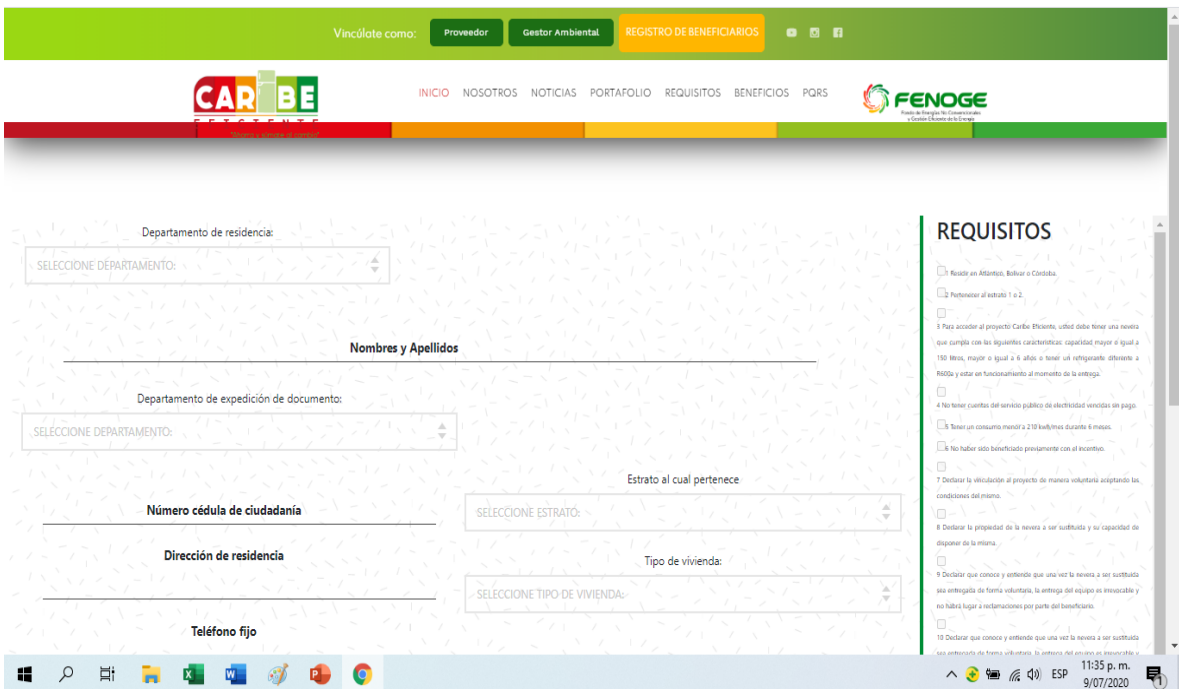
Vincúlate como: Proveedor Gestor Ambiental REGISTRO DE BENEFICIARIOS

CARIBE EFICIENTE
¡Ahorra y siempre te cambia!

INICIO NOSOTROS NOTICIAS PORTAFOLIO REQUISITOS BENEFICIOS PQRS

FENOGE
Fondo de Energías No Convencionales y Gestión Eficiente de la Energía

Departamento de residencia:
SELECCIONE DEPARTAMENTO:

Nombres y Apellidos

Departamento de expedición de documento:
SELECCIONE DEPARTAMENTO:

Estrato al cual pertenece
SELECCIONE ESTRATO:

Número cédula de ciudadanía

Dirección de residencia

Tipo de vivienda:
SELECCIONE TIPO DE VIVIENDA:

Teléfono fijo

REQUISITOS

1 Reside en Atlántico, Bolívar o Córdoba.

2 Pertenecer al estrato 1 o 2.

3 Para acceder al proyecto Caribe Eficiente, usted debe tener una nevera que cumpla con las siguientes características: capacidad mayor o igual a 150 litros, mayor o igual a 6 años o tener un refrigerante diferente a R600a y estar en funcionamiento al momento de la entrega.

4 No tener cuentas del servicio público de electricidad vencidas sin pago.

5 Tener un consumo menor a 210 kwh/mes durante 6 meses.

6 No haber sido beneficiado previamente con el incentivo.

7 Declarar la vinculación al proyecto de manera voluntaria aceptando las condiciones del mismo.

8 Declarar la propiedad de la nevera a ser sustituida y su capacidad de disponer de la misma.

9 Declarar que conoce y entiende que una vez la nevera a ser sustituida sea entregada de forma voluntaria, la entrega del equipo es irrevocable y no habrá lugar a reclamaciones por parte del beneficiario.

10 Declarar que conoce y entiende que una vez la nevera a ser sustituida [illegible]

ESP 11:35 p. m. 9/07/2020